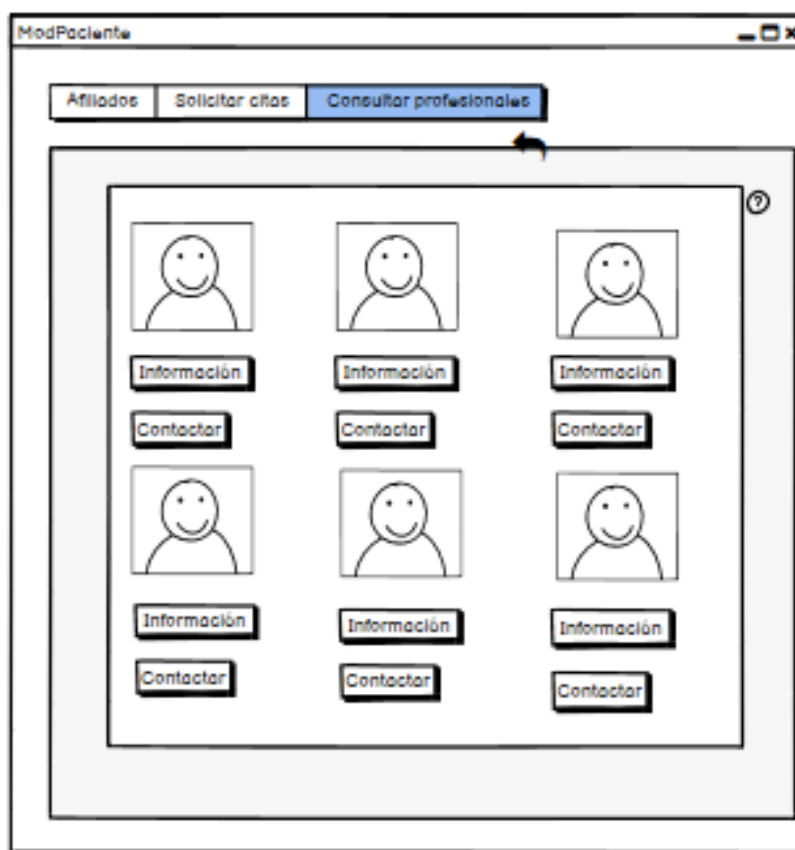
ModPaciente

Afiliados | Solicitar citas | Consultar profesionales

Información

Contactar

Información

Contactar

Información

Contactar

Información

Contactar

Información

Contactar

Información

Contactar